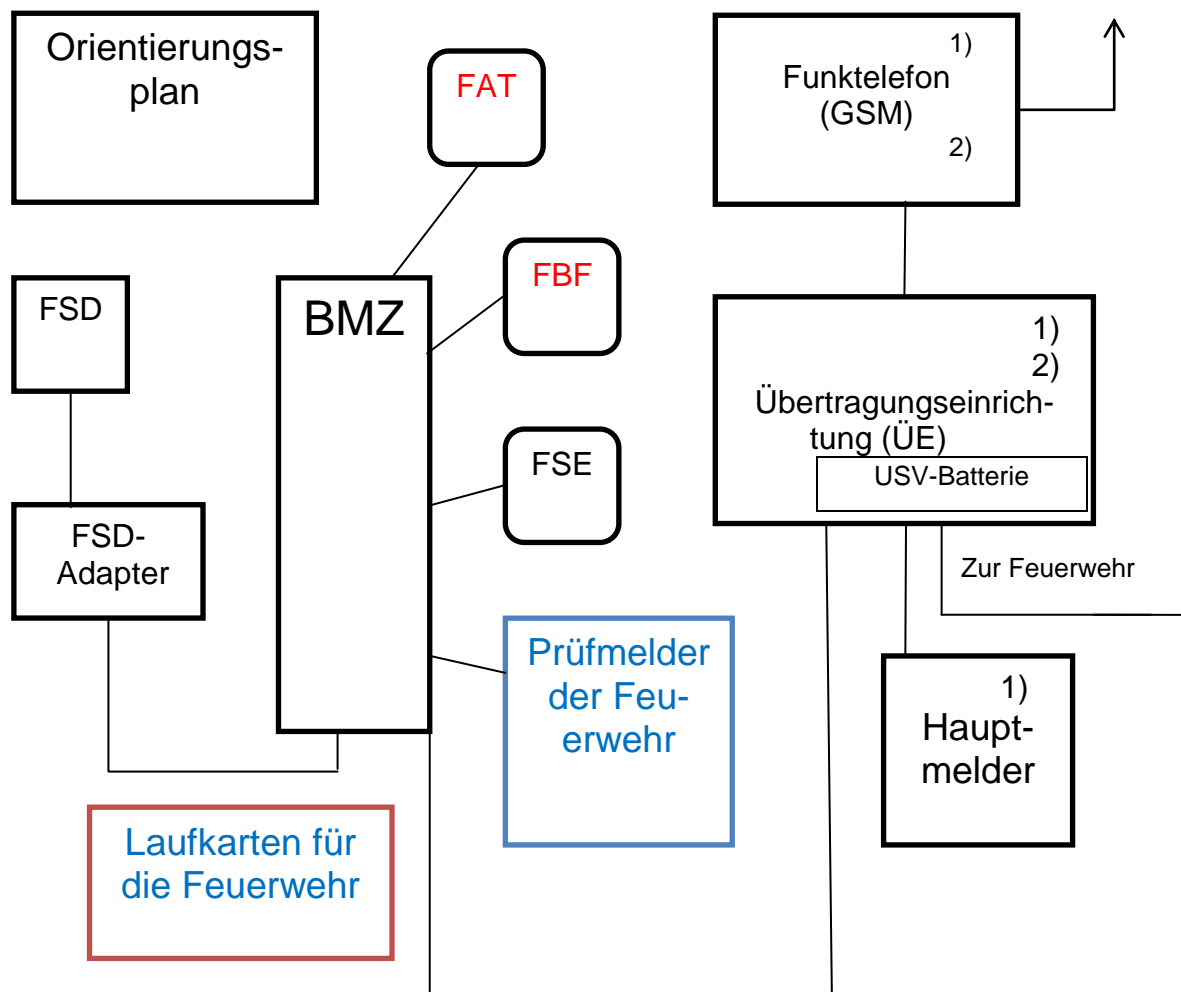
Orientierungsplan

FAT

1) Funktelefon (GSM) 2)

FSD

BMZ

FBF

1) 2) Übertragungseinrichtung (ÜE)

USV-Batterie

FSE

FSD-Adapter

Zur Feuerwehr

Prüfmelder der Feuerwehr

1) Hauptmelder

Laufkarten für die Feuerwehr